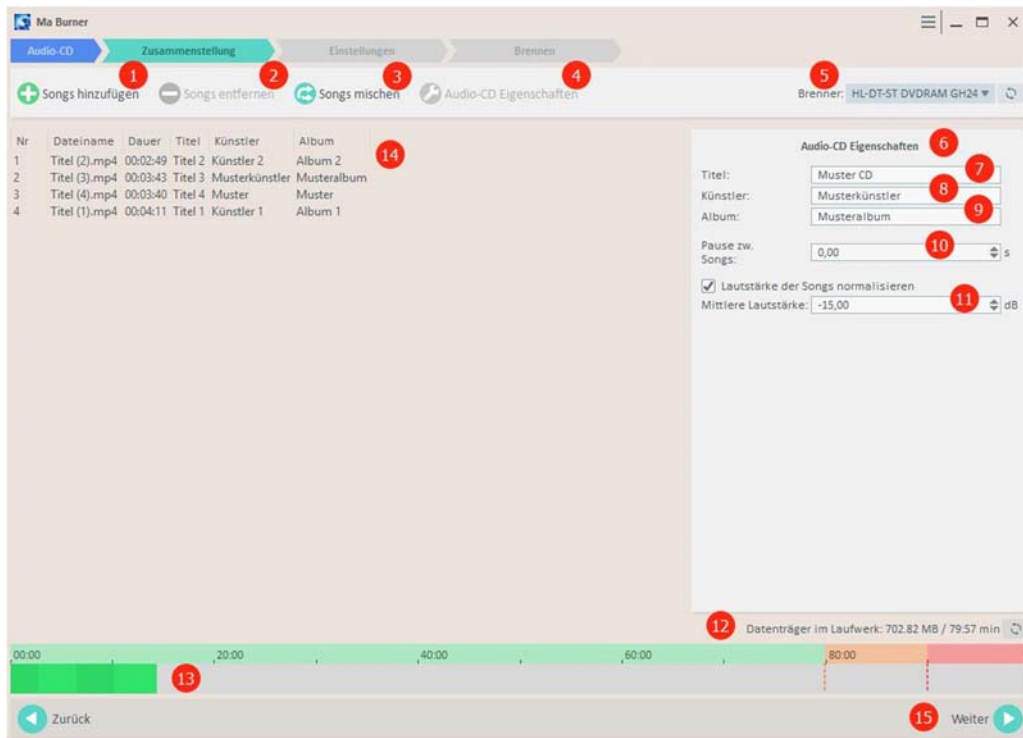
Ma Burner

Audio-CD
Zusammenstellung
Einstellungen
Brennen

1 Songs hinzufügen
2 Songs entfernen
3 Songs mischen
4 Audio-CD Eigenschaften
5 Brenner: HL-DT-ST DVDRAM GH24

| Nr | Dateiname | Dauer | Titel | Künstler | Album |
|---|---|---|---|---|---|
| 1 | Titel (2).mp4 | 00:02:49 | Titel 2 | Künstler 2 | Album 2 |
| 2 | Titel (3).mp4 | 00:03:43 | Titel 3 | Musterkünstler | Musteralbum |
| 3 | Titel (4).mp4 | 00:03:40 | Titel 4 | Muster | Muster |
| 4 | Titel (1).mp4 | 00:04:11 | Titel 1 | Künstler 1 | Album 1 |

14

Audio-CD Eigenschaften 6
Titel: Muster CD 7
Künstler: Musterkünstler 8
Album: Musteralbum 9
Pause zw. Songs: 0,00 10 s
Lautstärke der Songs normalisieren
Mittlere Lautstärke: -15,00 11 dB

12 Datenträger im Laufwerk: 702.82 MB / 79:57 min

00:00 20:00 40:00 60:00 80:00
13

Zurück
15 Weiter